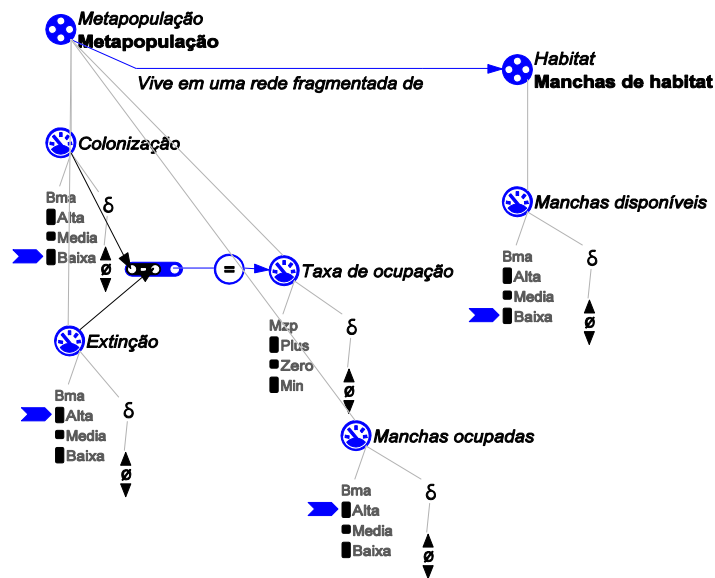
Metapopulação
Metapopulação

Vive em uma rede fragmentada de

Habitat
Manchas de habitat

Colonização
Bma
Alta
Media
Baixa
δ
ø

=

Taxa de ocupação
Mzp
Plus
Zero
Min
δ
ø

Manchas disponíveis
Bma
Alta
Media
Baixa
δ
ø

Extinção
Bma
Alta
Media
Baixa
δ
ø

Manchas ocupadas
Bma
Alta
Media
Baixa
δ
ø